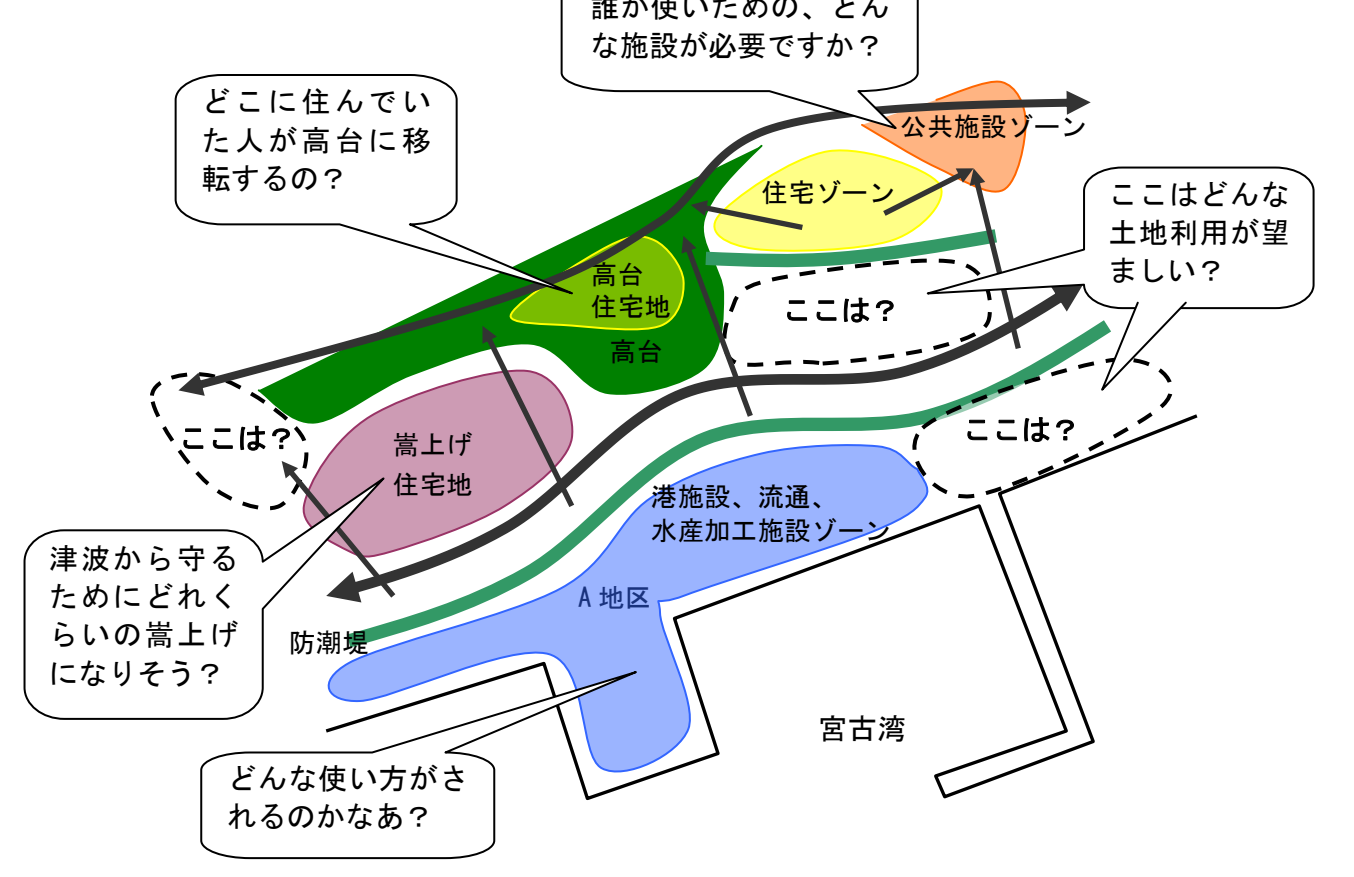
誰が使いための、どんな施設が必要ですか？

どこに住んでいた人が高台に移転するの？

公共施設ゾーン

住宅ゾーン

ここはどんな土地利用が望ましい？

高台
住宅地

ここは？

高台

ここは？

ここは？

嵩上げ
住宅地

港施設、流通、
水産加工施設ゾーン

津波から守るためにどれくらいの嵩上げになりそう？

A 地区

防潮堤

宮古湾

どんな使い方がされるのかなあ？